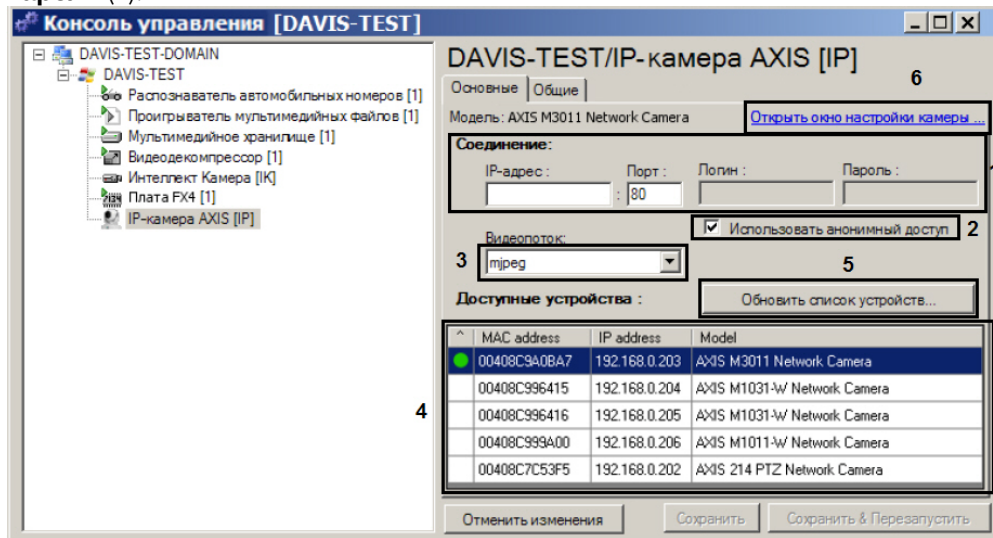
Консоль управления [DAVIS-TEST]

DAVIS-TEST-DOMAIN
DAVIS-TEST
Распознаватель автомобильных номеров [1]
Проигрыватель мультимедийных файлов [1]
Мультимедийное хранилище [1]
Видеодекомпрессор [1]
Интеллект Камера [IK]
Плата FX4 [1]
IP-камера AXIS [IP]

DAVIS-TEST/IP-камера AXIS [IP]

Основные | Общие

6

Модель: AXIS M3011 Network Camera

Открыть окно настройки камеры ...

Соединение:

IP-адрес : Порт : 80 Логин : Пароль :

Использовать анонимный доступ 2

Видеопоток:

3 mjpeg

5

Доступные устройства :

Обновить список устройств...

4

| ^ | MAC address | IP address | Model |
|---|---|---|---|
| | 00408C9A0BA7 | 192.168.0.203 | AXIS M3011 Network Camera |
| | 00408C996415 | 192.168.0.204 | AXIS M1031-W Network Camera |
| | 00408C996416 | 192.168.0.205 | AXIS M1031-W Network Camera |
| | 00408C999A00 | 192.168.0.206 | AXIS M1011-W Network Camera |
| | 00408C7C53F5 | 192.168.0.202 | AXIS 214 PTZ Network Camera |

Отменить изменения | Сохранить | Сохранить & Перезапустить